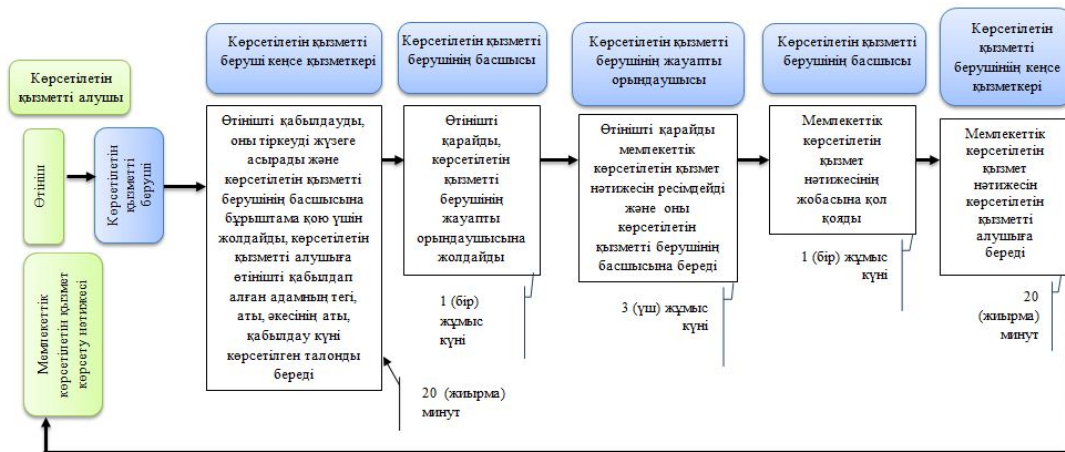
Көрсетілетін қызметті алушы

Өтініш

Көрсетілетін қызметті беруші

Мемлекеттік көрсетілетін қызмет көрсету нәтижесі

Көрсетілетін қызметті беруші кеңсе қызметкері

Өтінішті қабылдауды, оны тіркеуді жүзеге асырады және көрсетілетін қызметті берушінің басшысына бұрыштама қою үшін жолдайды, көрсетілетін қызметті алушыға өтінішті қабылдап алған адамның тегі, аты, әкесінің аты, қабылдау күні көрсетілген талонды береді

20 (жиырма) минут

Көрсетілетін қызметті берушінің басшысы

Өтінішті қарайды, көрсетілетін қызметті берушінің жауапты орындаушысына жолдайды

1 (бір) жұмыс күні

Көрсетілетін қызметті берушінің жауапты орындаушысы

Өтінішті қарайды мемлекеттік көрсетілетін қызмет нәтижесін ресімдейді және оны көрсетілетін қызметті берушінің басшысына береді

3 (үш) жұмыс күні

Көрсетілетін қызметті берушінің басшысы

Мемлекеттік көрсетілетін қызмет нәтижесінің жобасына қол қояды

1 (бір) жұмыс күні

Көрсетілетін қызметті берушінің кеңсе қызметкері

Мемлекеттік көрсетілетін қызмет нәтижесін көрсетілетін қызметті алушыға береді

20 (жиырма) минут